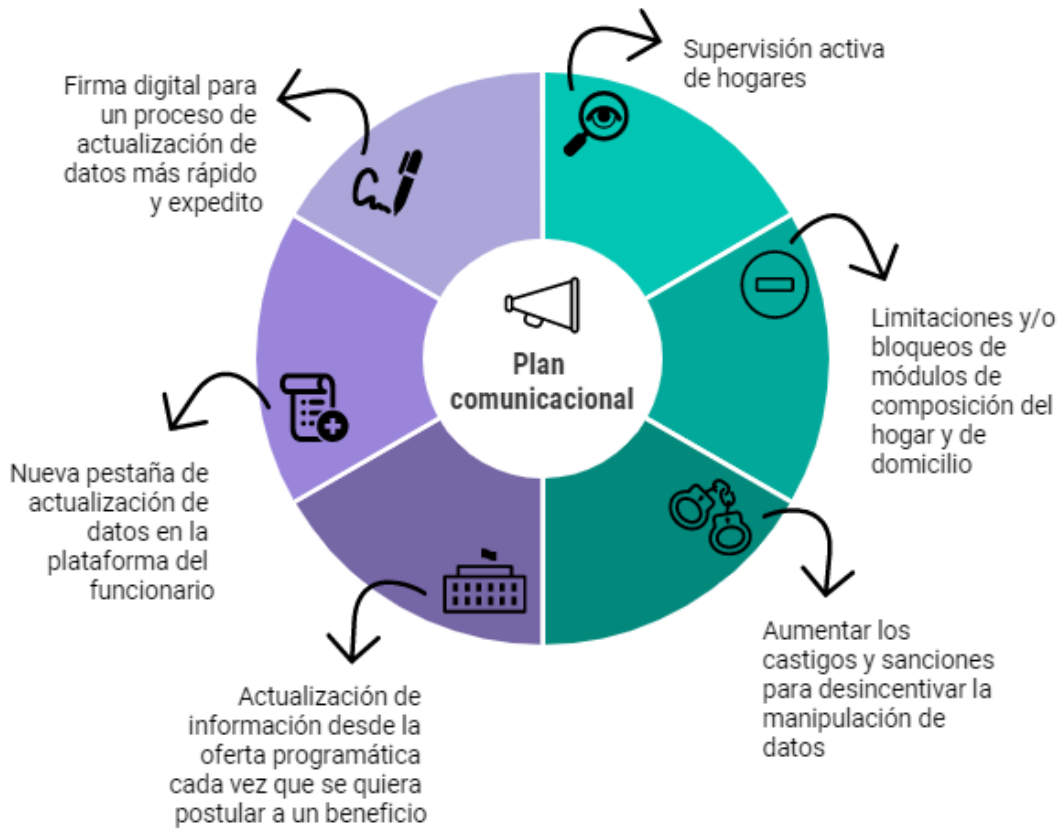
Plan comunicacional

Supervisión activa de hogares

Limitaciones y/o bloqueos de módulos de composición del hogar y de domicilio

Aumentar los castigos y sanciones para desincentivar la manipulación de datos

Actualización de información desde la oferta programática cada vez que se quiera postular a un beneficio

Nueva pestaña de actualización de datos en la plataforma del funcionario

Firma digital para un proceso de actualización de datos más rápido y expedito